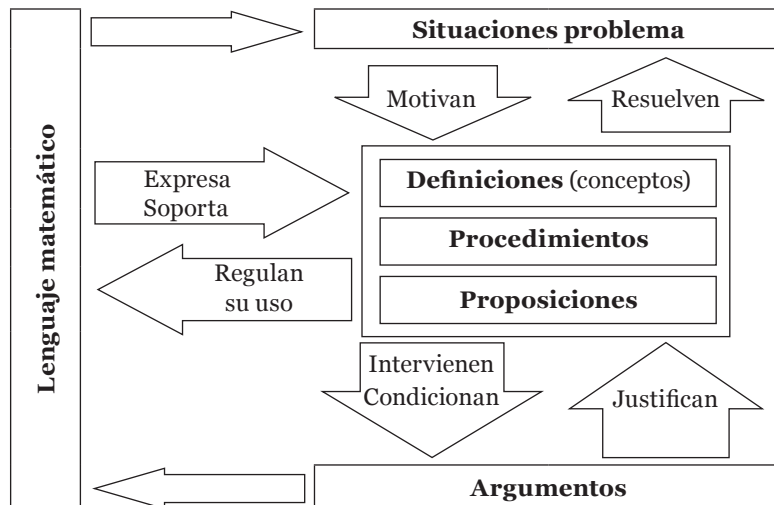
Lenguaje matemático

Situaciones problema

Motivan

Resuelven

Expresa
Soporta

Definiciones (conceptos)

Procedimientos

Proposiciones

Regulan
su uso

Intervienen
Condicionan

Justifican

Argumentos